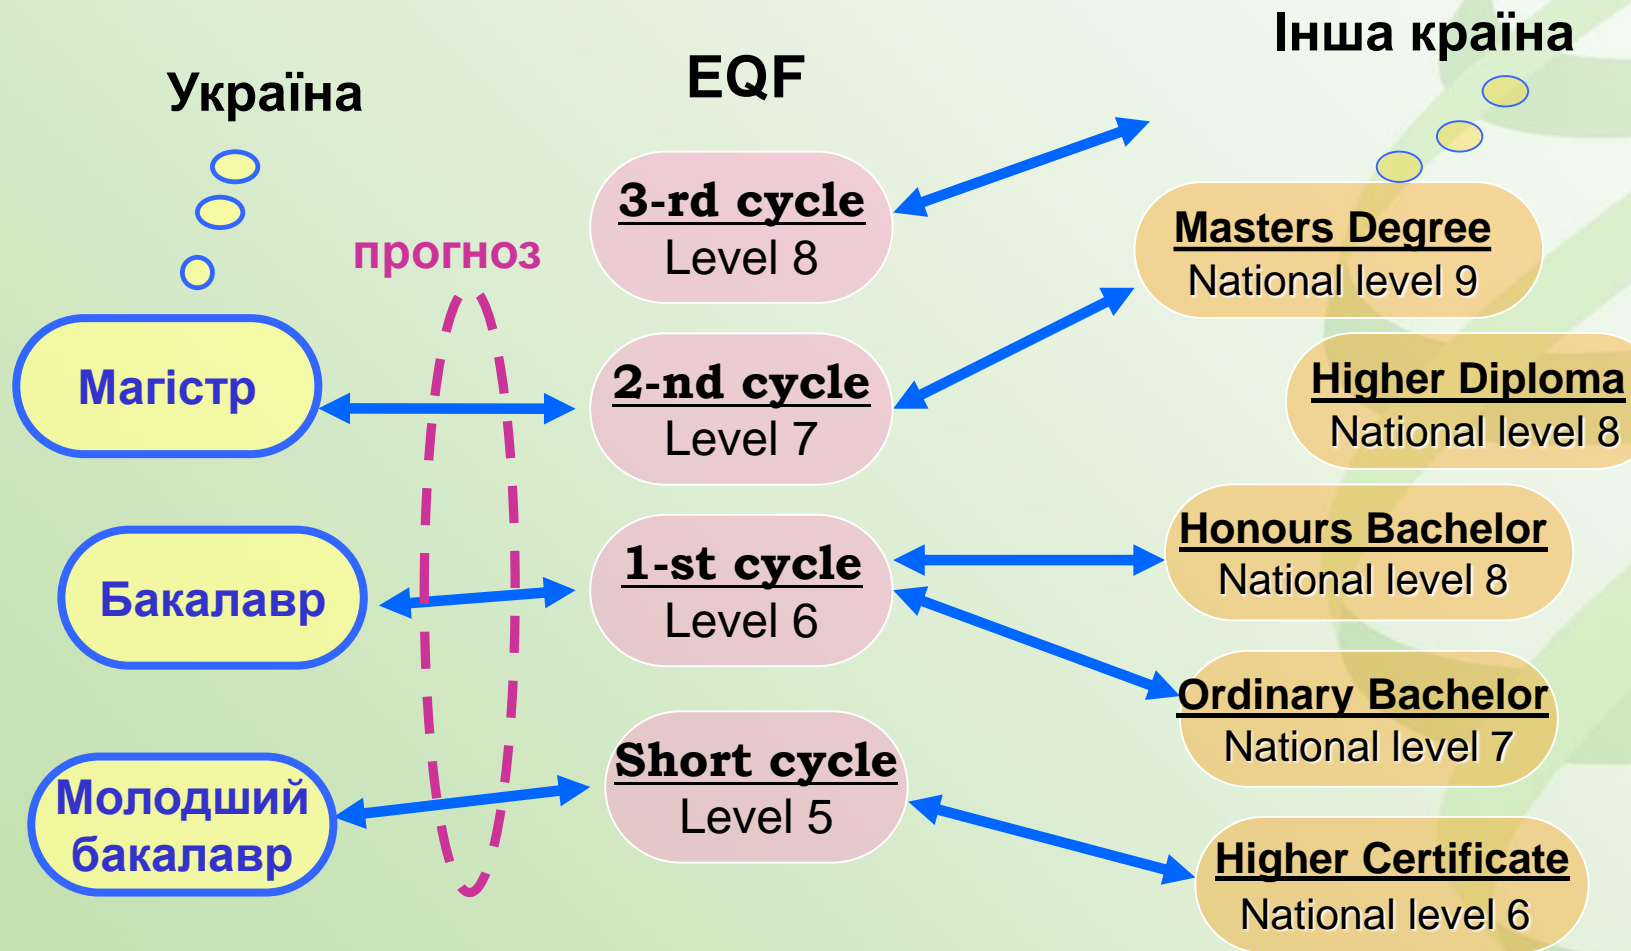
Україна

EQF

Інша країна

прогноз

Магістр

Бакалавр

Молодший бакалавр

3-rd cycle
Level 8

2-nd cycle
Level 7

1-st cycle
Level 6

Short cycle
Level 5

Masters Degree
National level 9

Higher Diploma
National level 8

Honours Bachelor
National level 8

Ordinary Bachelor
National level 7

Higher Certificate
National level 6